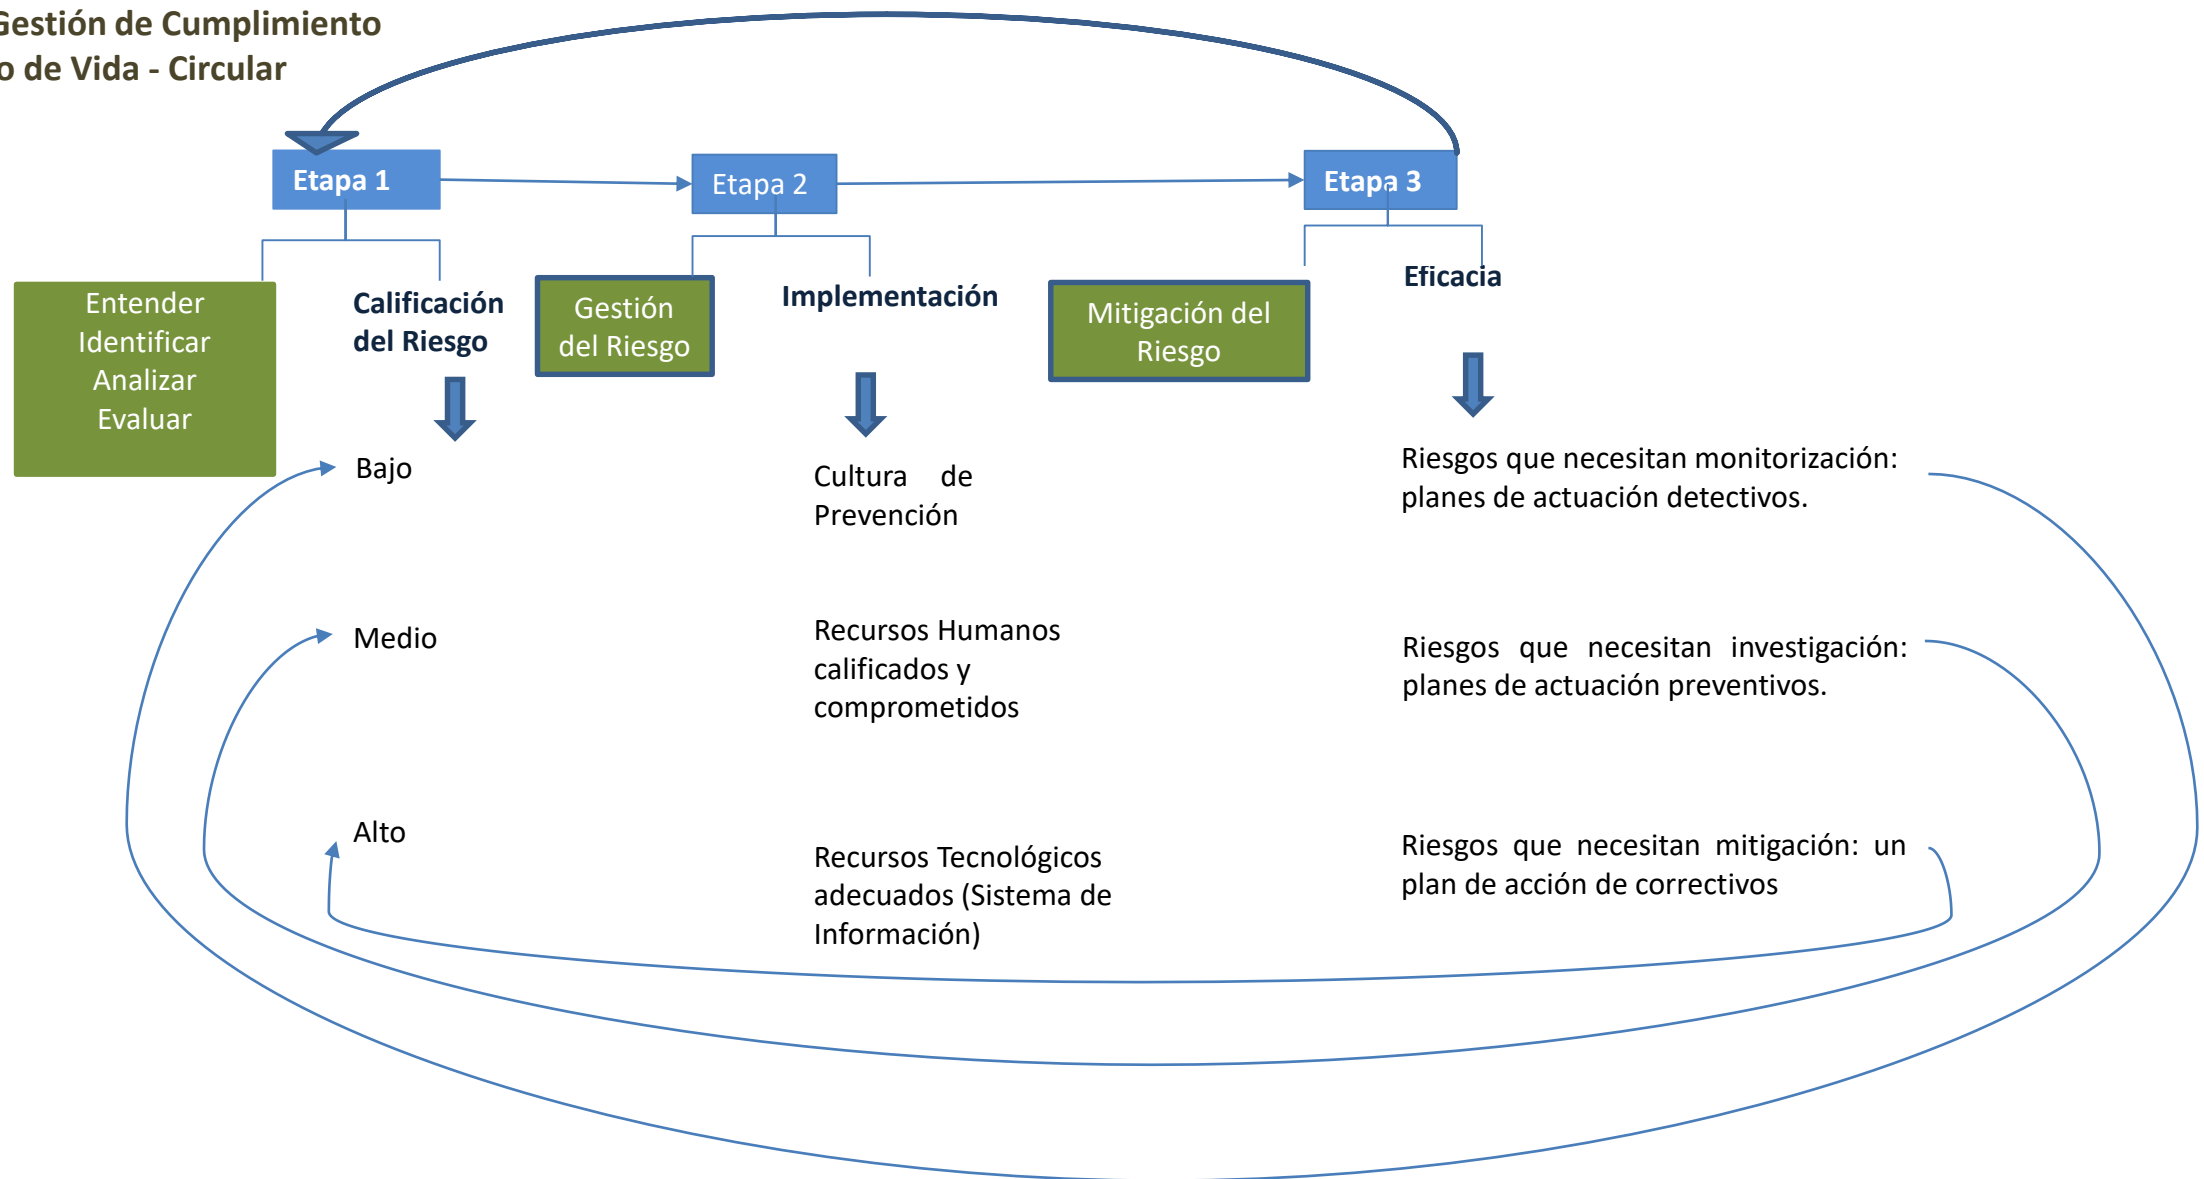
Gestión de Cumplimiento
o de Vida - Circular

Etapa 1

Etapa 2

Etapa 3

Entender
Identificar
Analizar
Evaluar

Calificación del Riesgo

Bajo

Medio

Alto

Gestión del Riesgo

Implementación

Cultura de Prevención

Recursos Humanos calificados y comprometidos

Recursos Tecnológicos adecuados (Sistema de Información)

Mitigación del Riesgo

Eficacia

Riesgos que necesitan monitorización: planes de actuación detectivos.

Riesgos que necesitan investigación: planes de actuación preventivos.

Riesgos que necesitan mitigación: un plan de acción de correctivos